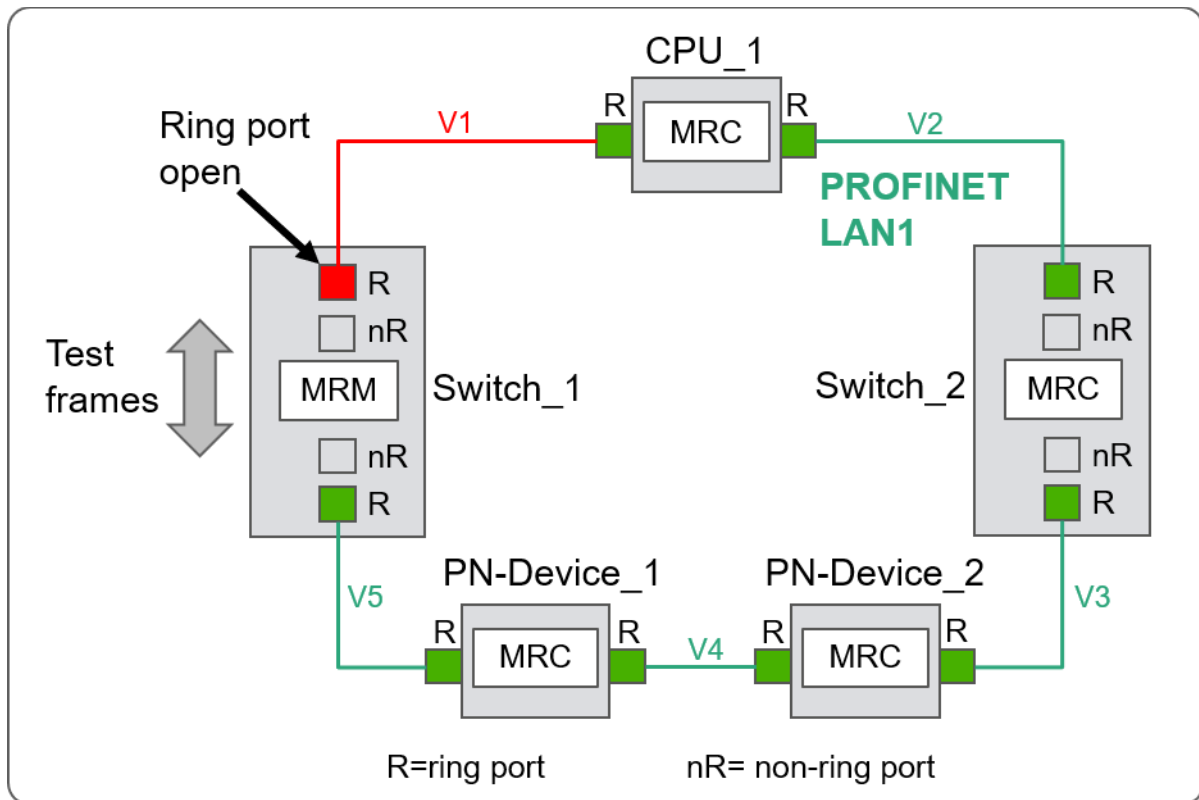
CPU_1

R MRC R

V1

V2

Ring port open

PROFINET LAN1

R

nR

MRM

nR

R

Switch_1

Test frames

R

nR

MRC

nR

R

Switch_2

V5

PN-Device_1

R MRC R

V4

PN-Device_2

R MRC R

V3

R=ring port

nR= non-ring port